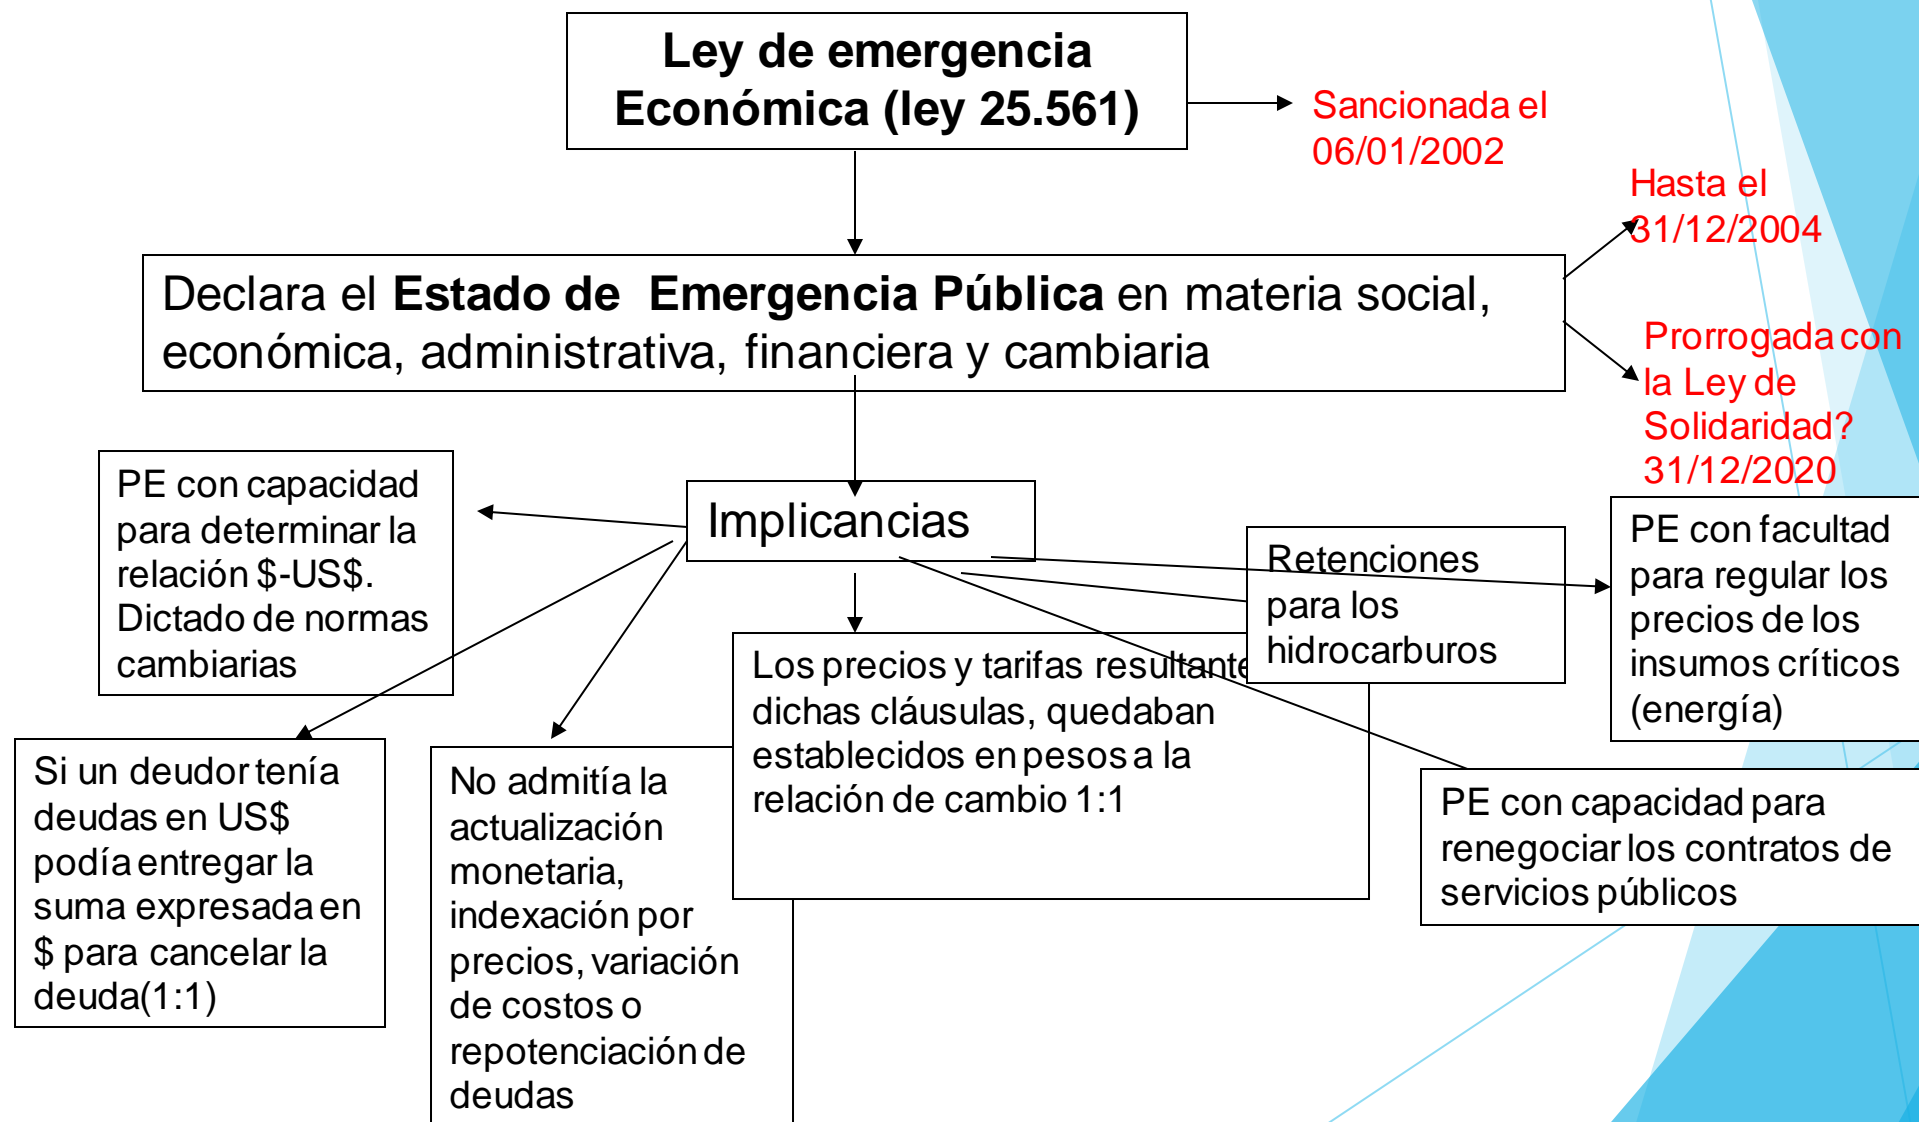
Ley de emergencia Económica (ley 25.561)

Sancionada el 06/01/2002

Hasta el 31/12/2004

Declara el **Estado de Emergencia Pública** en materia social, económica, administrativa, financiera y cambiaria

Prorrogada con la Ley de Solidaridad? 31/12/2020

PE con capacidad para determinar la relación $-US$. Dictado de normas cambiarias

Implicancias

Retenciones para los hidrocarburos

PE con facultad para regular los precios de los insumos críticos (energía)

Los precios y tarifas resultante dichas cláusulas, quedaban establecidos en pesos a la relación de cambio 1:1

Si un deudor tenía deudas en US$ podía entregar la suma expresada en $ para cancelar la deuda(1:1)

No admitía la actualización monetaria, indexación por precios, variación de costos o repotenciación de deudas

PE con capacidad para renegociar los contratos de servicios públicos